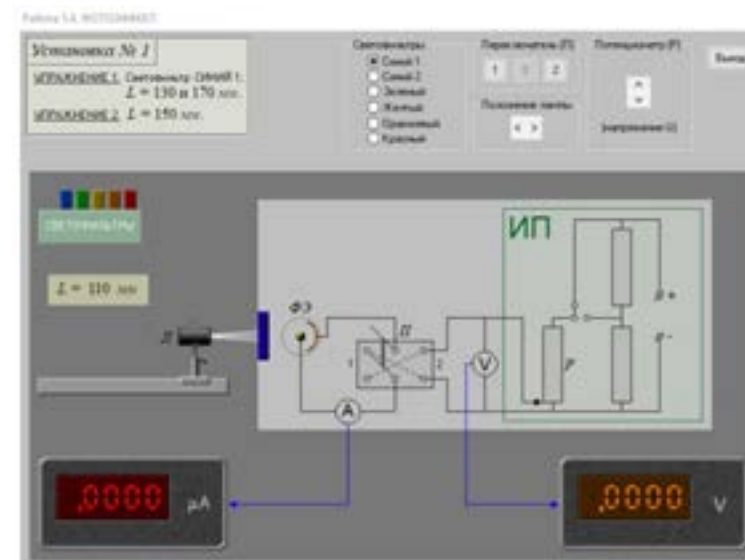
Работа 5.Б. ФОТОЭФФЕКТ

Установка № 1

УПРАЖНЕНИЕ 1. Светофильтр: Синий 1. $L$ = 130 и 170 мм.

УПРАЖНЕНИЕ 2. $L$ = 150 мм.

Светофильтры
Синий 1
Синий 2
Зеленый
Желтый
Оранжевый
Красный

Переключатель (П)
1 | 2

Положение лампы
< >

Потенциометр (Р)
напряжение (U)

Выход

СВЕТОФИЛЬТРЫ

$L$ = 110 мм

Л

ФЭ

П

1

2

ИП

Р

B +

B -

V

A

,0000 μA

,0000 V